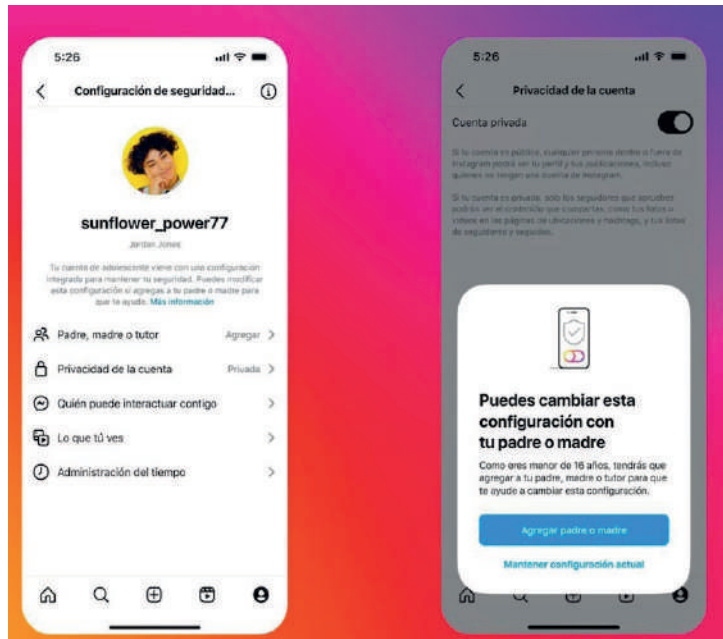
5:26

Configuración de seguridad...

sunflower_power77

Jordan Jones

Tu cuenta de adolescente viene con una configuración integrada para mantener tu seguridad. Puedes modificar esta configuración si agregas a tu padre o madre para que te ayude. Más información

Padre, madre o tutor Agregar

Privacidad de la cuenta Privada

Quién puede interactuar contigo

Lo que tú ves

Administración del tiempo

5:26

Privacidad de la cuenta

Cuenta privada

Si tu cuenta es pública, cualquier persona dentro o fuera de Instagram podrá ver tu perfil y tus publicaciones, incluso quienes no tengan una cuenta de Instagram.

Si tu cuenta es privada, solo los seguidores que apruebes podrán ver el contenido que compartas, como tus fotos o videos en las páginas de ubicaciones y hashtags, y tus listas de seguidores y seguidos.

Puedes cambiar esta configuración con tu padre o madre

Como eres menor de 16 años, tendrás que agregar a tu padre, madre o tutor para que te ayude a cambiar esta configuración.

Agregar padre o madre

Mantener configuración actual